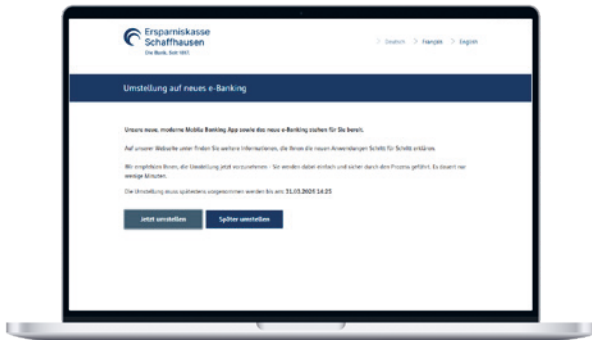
Ersparniskasse Schaffhausen
Die Bank. Seit 1817.

> Deutsch > Français > English

Umstellung auf neues e-Banking

Unsere neue, moderne Mobile Banking App sowie das neue e-Banking stehen für Sie bereit.

Auf unserer Website unter finden Sie weitere Informationen, die Ihnen die neuen Anwendungen Schritt für Schritt erklären.

Wir empfehlen Ihnen, die Umstellung jetzt vorzunehmen – Sie werden dabei einfach und sicher durch den Prozess geführt. Es dauert nur wenige Minuten.

Die Umstellung muss spätestens vorgenommen werden bis am 31.03.2024 14:25

Jetzt umstellen

Später umstellen